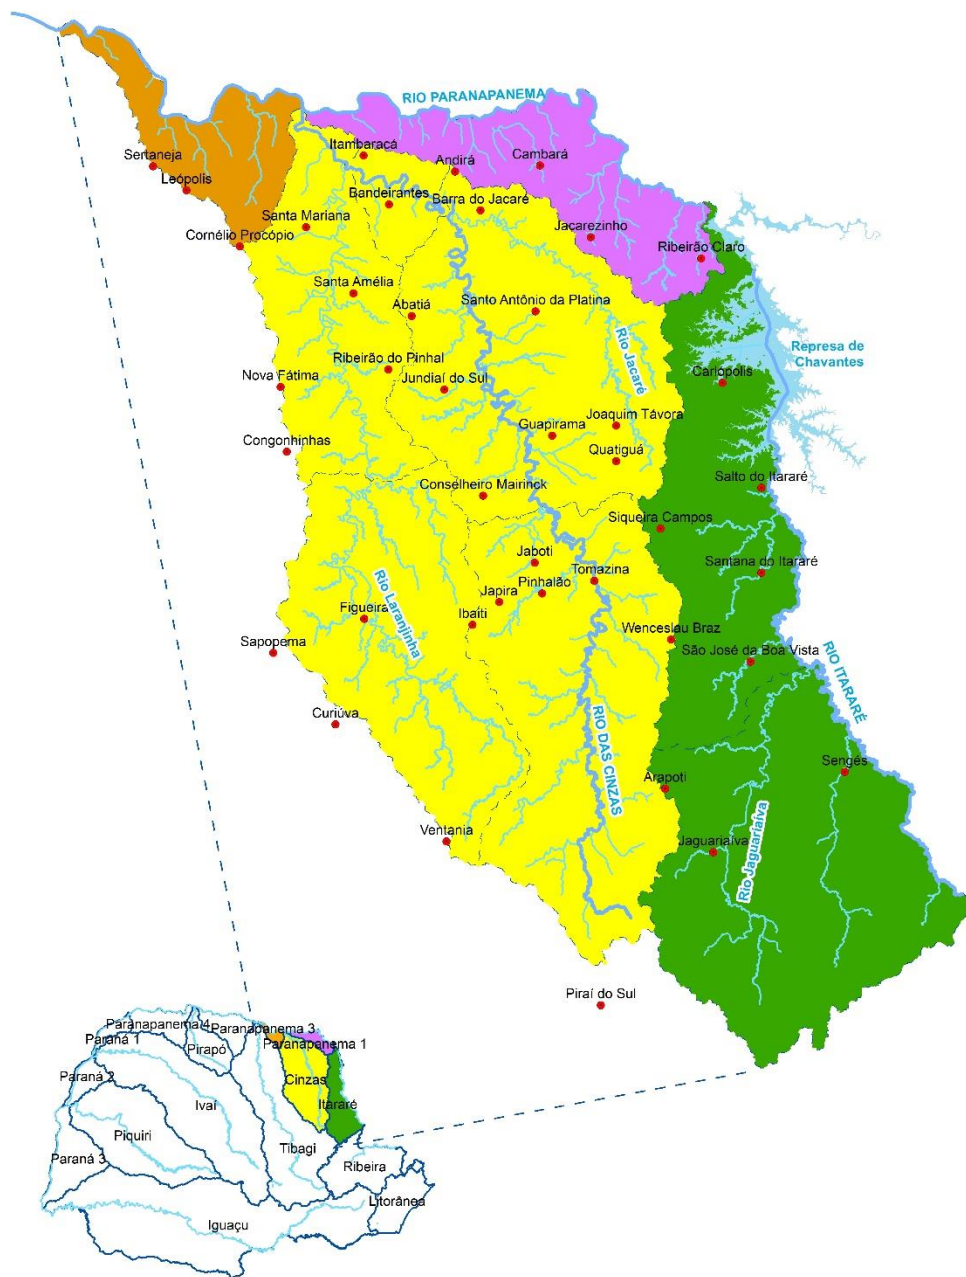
RIO PARANAPANEMA

Sertaneja
Leópolis
Itambaracá
Andirá
Cambará
Bandeirantes
Barra do Jacaré
Santa Mariana
Cornélio Procópio
Jacarezinho
Ribeirão Claro
Santa Amélia
Abatiá
Santo Antônio da Platina
Rio Jacaré
Represa de Chavantes
Ribeirão do Pinhal
Nova Fátima
Jundiaí do Sul
Carlópolis
Joaquim Távora
Guapirama
Congonhinhas
Quatiguá
Salto do Itararé
Conselheiro Mairinck
Siqueira Campos
Jaboti
Santana do Itararé
Tomazina
Rio Laranjinha
Japira
Pinhalão
Figueira
Ibaiti
Wenceslau Braz
Sapopema
São José da Boa Vista
RIO ITARARÉ
Curiúva
RIO DAS CINZAS
Sengés
Arapoti
Ventania
Jaguariaíva
Rio Jaguariaíva
Piraí do Sul

Paranapanema 4
Paranapanema 3
Paraná 1
Pirapó
Paranapanema 1
Paraná 2
Cinzas
Ivaí
Itararé
Piquiri
Tibagi
Paraná 3
Ribeira
Litorânea
Iguaçu